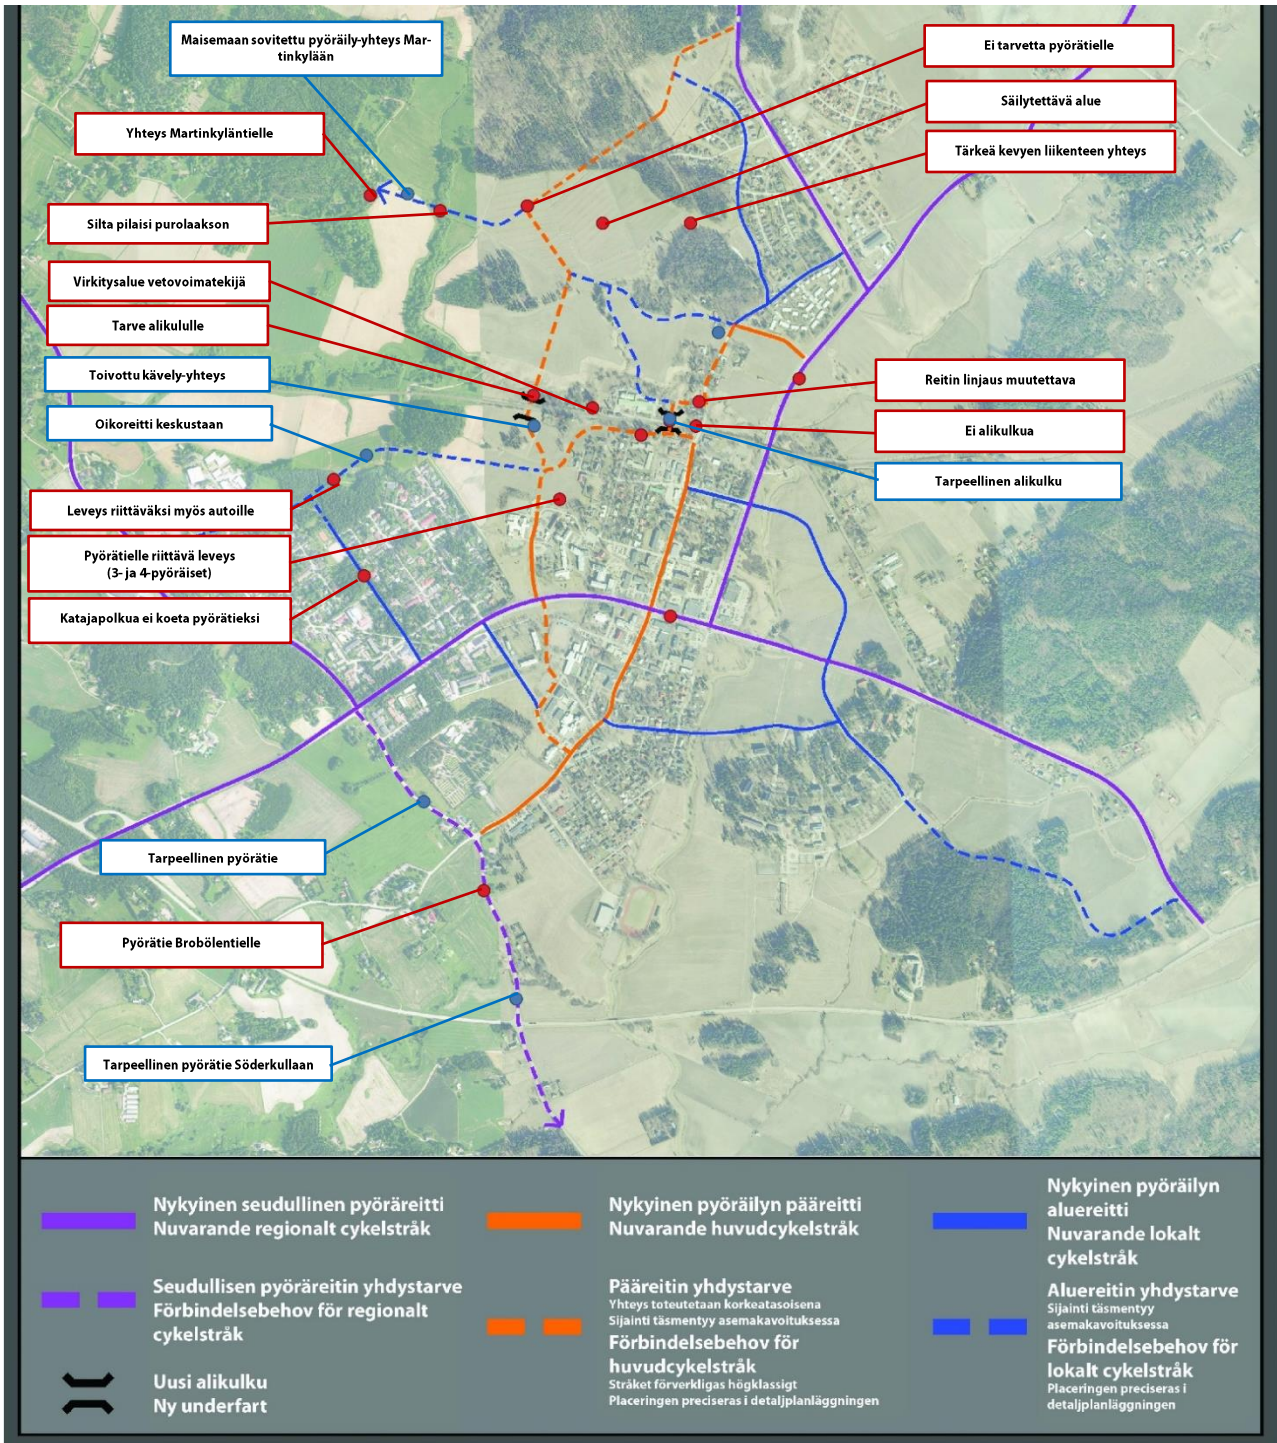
Maisemaan sovitettu pyöräily-yhteys Martinkylään

Ei tarvetta pyörätielle

Säilytettävä alue

Yhteys Martinkyläntielle

Tärkeä kevyen liikenteen yhteys

Silta pilaisi purolaakson

Virkitysalue vetovoimatekijä

Tarve alikululle

Toivottu kävely-yhteys

Reitin linjaus muutettava

Oikoreitti keskustaan

Ei alikulkua

Tarpeellinen alikulku

Leveys riittäväksi myös autoille

Pyörätielle riittävä leveys (3- ja 4-pyöräiset)

Katajapolkua ei koeta pyörätieksi

Tarpeellinen pyörätie

Pyörätie Brobölentielle

Tarpeellinen pyörätie Söderkullaan

Nykyinen seudullinen pyöräreitti
Nuvarande regionalt cykelstråk

Seudullisen pyöräreitin yhdystarve
Förbindelsebehov för regionalt cykelstråk

Uusi alikulku
Ny underfart

Nykyinen pyöräilyn pääreitti
Nuvarande huvudcykelstråk

Pääreitin yhdystarve
Yhteys toteutetaan korkeatasoisena
Sijainti täsmentyy asemakaavoituksessa
Förbindelsebehov för huvudcykelstråk
Stråket förverkligas högklassigt
Placeringen preciseras i detaljplanläggningen

Nykyinen pyöräilyn aluereitti
Nuvarande lokalt cykelstråk

Aluereitin yhdystarve
Sijainti täsmentyy asemakaavoituksessa
Förbindelsebehov för lokalt cykelstråk
Placeringen preciseras i detaljplanläggningen